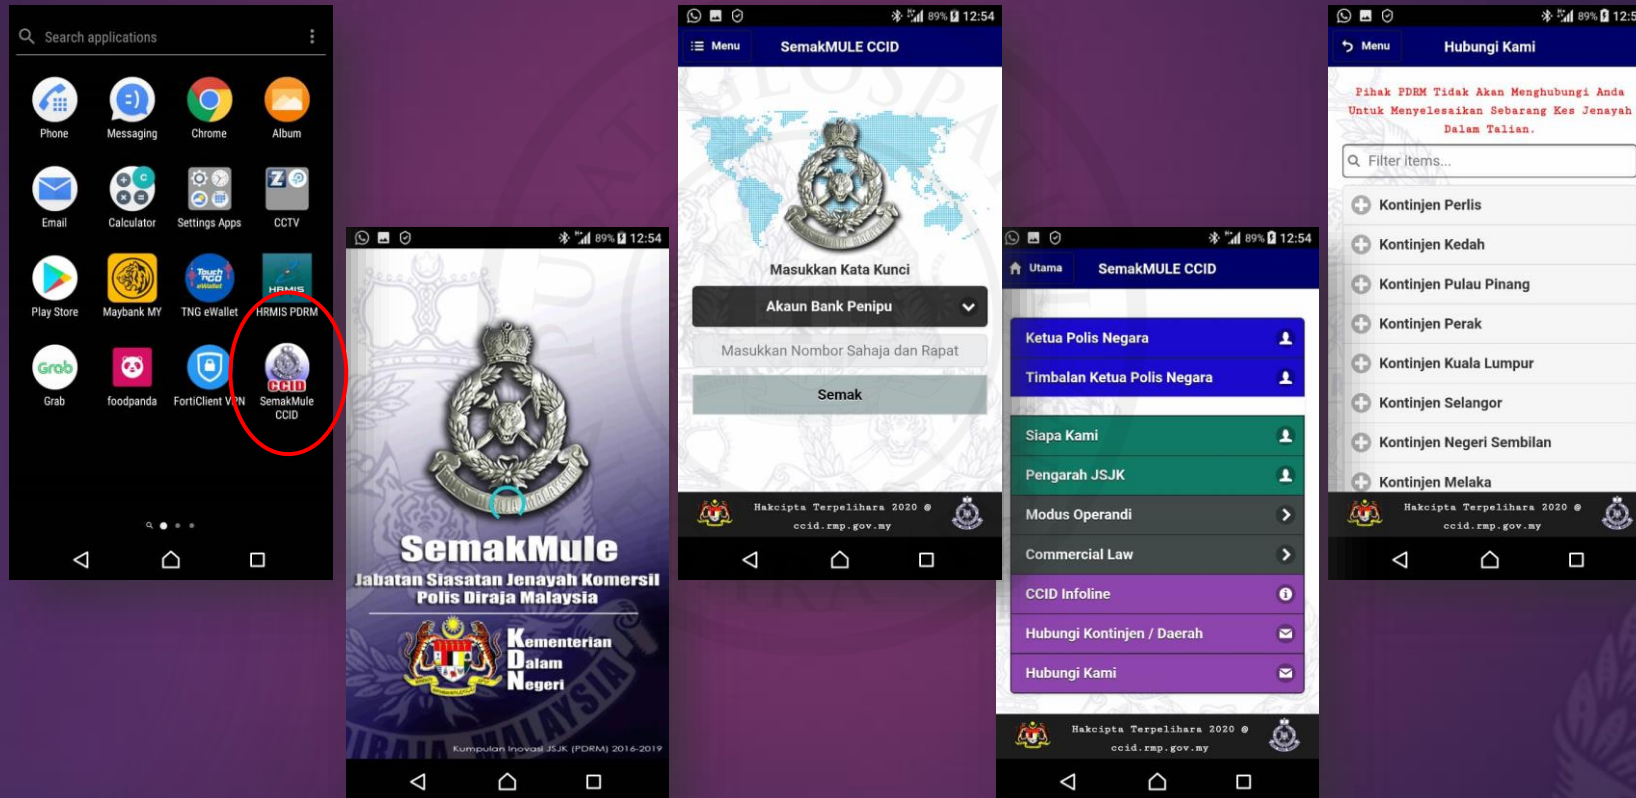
Search applications

Phone
Messaging
Chrome
Album
Email
Calculator
Settings Apps
CCTV
Play Store
Maybank MY
TNG eWallet
HRMIS PDRM
Grab
foodpanda
FortiClient VPN
SemakMule CCID

89% 12:54

SemakMule
Jabatan Siasatan Jenayah Komersil
Polis Diraja Malaysia
Kementerian Dalam Negeri
Kumpulan Inovasi JSJK (PDRM) 2016-2019

89% 12:54
Menu
SemakMULE CCID
Masukkan Kata Kunci
Akaun Bank Penipu
Masukkan Nombor Sahaja dan Rapat
Semak
Hakcipta Terpelihara 2020 ©
ccid.rmp.gov.my

89% 12:54
Utama
SemakMULE CCID
Ketua Polis Negara
Timbalan Ketua Polis Negara
Siapa Kami
Pengarah JSJK
Modus Operandi
Commercial Law
CCID Infoline
Hubungi Kontinjen / Daerah
Hubungi Kami
Hakcipta Terpelihara 2020 ©
ccid.rmp.gov.my

89% 12:5
Menu
Hubungi Kami
Pihak PDRM Tidak Akan Menghubungi Anda Untuk Menyelesaikan Sebarang Kes Jenayah Dalam Talian.
Filter items...
Kontinjen Perlis
Kontinjen Kedah
Kontinjen Pulau Pinang
Kontinjen Perak
Kontinjen Kuala Lumpur
Kontinjen Selangor
Kontinjen Negeri Sembilan
Kontinjen Melaka
Hakcipta Terpelihara 2020 ©
ccid.rmp.gov.my